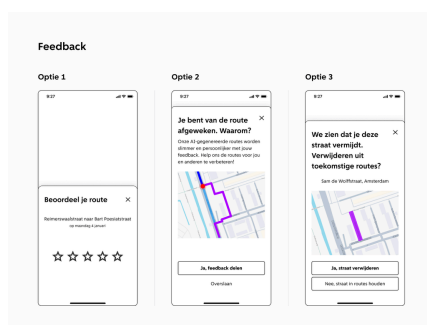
Feedback

Optie 1

9:27

Beoordeel je route

×

Reimerswaalstraat naar Bert Poeststraat
op maandag 6 januari

☆ ☆ ☆ ☆ ☆

Optie 2

9:27

Je bent van de route afgeweken. Waarom?

×

Onze AI-gegenereerde routes worden slimmer en persoonlijker met jouw feedback. Help ons de routes voor jou en anderen te verbeteren!

Ja, feedback delen

Overslaan

Optie 3

9:27

We zien dat je deze straat vermijdt. Verwijderen uit toekomstige routes?

×

Sam de Wolffstraat, Amsterdam

Ja, straat verwijderen

Nee, straat in routes houden